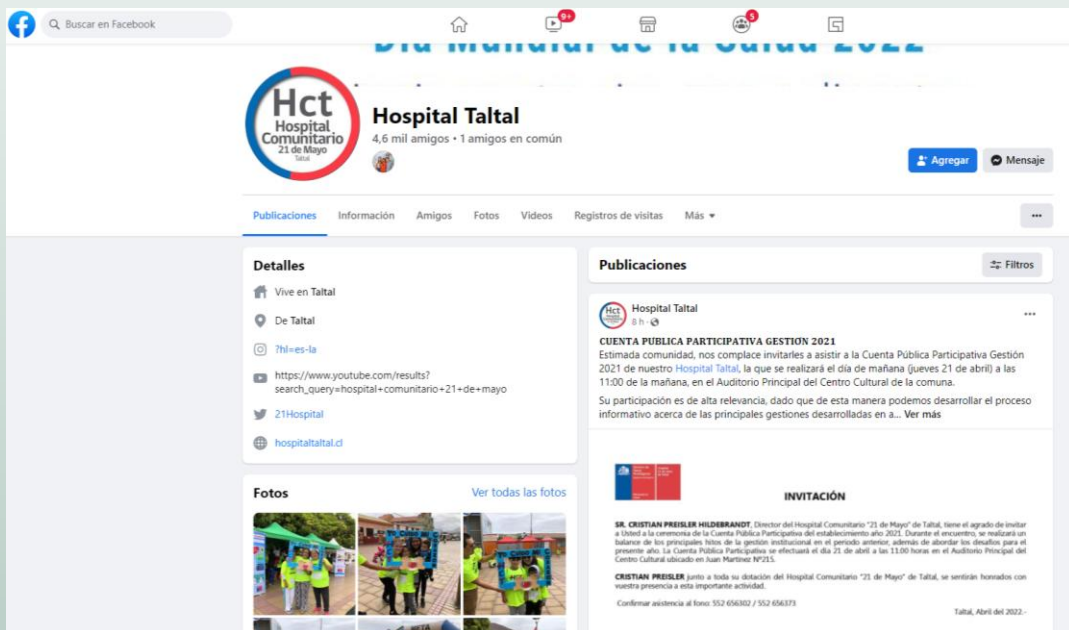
Buscar en Facebook

9+

5

Día Mundial de la Salud 2022

Hct Hospital Comunitario 21 de Mayo Taltal

Hospital Taltal

4,6 mil amigos • 1 amigos en común

Agregar

Mensaje

Publicaciones Información Amigos Fotos Videos Registros de visitas Más

...

Detalles

Vive en Taltal

De Taltal

?hl=es-la

https://www.youtube.com/results?search_query=hospital+comunitario+21+de+mayo

21Hospital

hospitaltaltal.cl

Fotos

Ver todas las fotos

Publicaciones

Filtros

Hospital Taltal

8 h ·

CUENTA PUBLICA PARTICIPATIVA GESTION 2021

Estimada comunidad, nos complace invitarles a asistir a la Cuenta Pública Participativa Gestión 2021 de nuestro Hospital Taltal, la que se realizará el día de mañana (jueves 21 de abril) a las 11:00 de la mañana, en el Auditorio Principal del Centro Cultural de la comuna.

Su participación es de alta relevancia, dado que de esta manera podemos desarrollar el proceso informativo acerca de las principales gestiones desarrolladas en a... Ver más

INVITACIÓN

SR. CRISTIAN PREISLER HILDEBRANDT, Director del Hospital Comunitario "21 de Mayo" de Taltal, tiene el agrado de invitar a Usted a la ceremonia de la Cuenta Pública Participativa del establecimiento año 2021. Durante el encuentro, se realizará un balance de los principales hitos de la gestión institucional en el periodo anterior, además de abordar los desafíos para el presente año. La Cuenta Pública Participativa se efectuará el día 21 de abril a las 11.00 horas en el Auditorio Principal del Centro Cultural ubicado en Juan Martínez Nº215.

CRISTIAN PREISLER junto a toda su dotación del Hospital Comunitario "21 de Mayo" de Taltal, se sentirán honrados con vuestra presencia a esta importante actividad.

Confirmar asistencia al fono: 552 656302 / 552 656373

Taltal, Abril del 2022.-